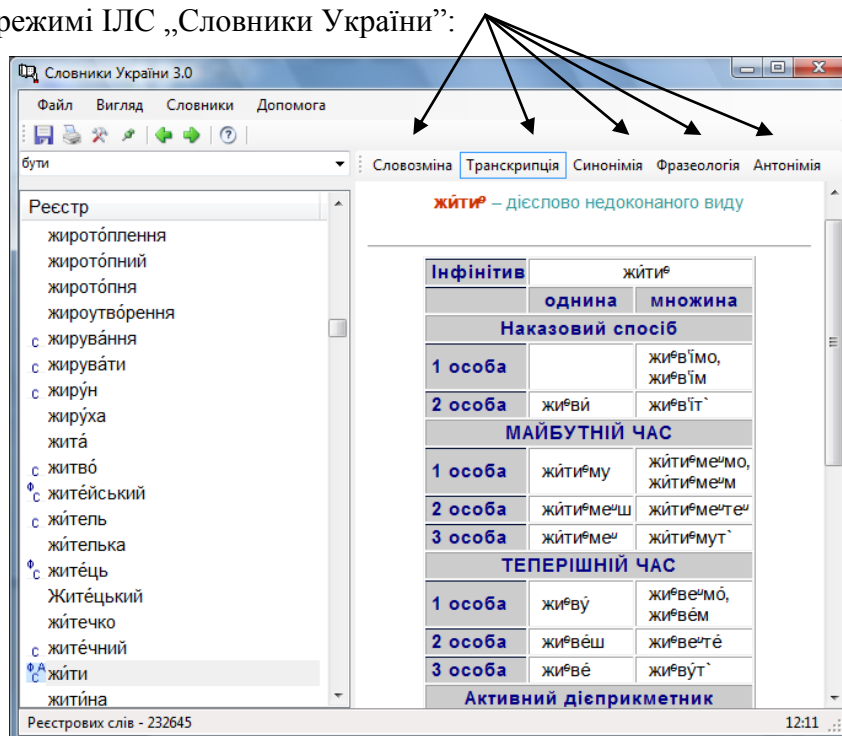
режимі ІЛС „Словники України”:

Словники України 3.0

Файл Вигляд Словники Допомога

бути

Словозміна Транскрипція Синонімія Фразеологія Антонімія

Реєстр
жиротóплення
жиротóпний
жиротóпня
жироутвóрення
с жирувáння
с жирувáти
с жирýн
жирýха
житá
с житвó
ФС житéйський
с жúтель
жúтелька
ФС житéць
Житéцький
жúтечко
с житéчний
ФАС жúти
житúна

жúти$^е$ – дієслово недоконаного виду

| Інфінітив | жúти$^е$ | |
|---|---|---|
| | однина | множина |
| Наказовий спосіб | | |
| 1 особа | | жи$^е$в'ïмо, жи$^е$в'ïм |
| 2 особа | жи$^е$вú | жи$^е$в'ïт` |
| МАЙБУТНІЙ ЧАС | | |
| 1 особа | жúти$^е$му | жúти$^е$ме$^и$мо, жúти$^е$ме$^и$м |
| 2 особа | жúти$^е$ме$^и$ш | жúти$^е$ме$^и$те$^и$ |
| 3 особа | жúти$^е$ме$^и$ | жúти$^е$мут` |
| ТЕПЕРІШНІЙ ЧАС | | |
| 1 особа | жи$^е$вý | жи$^е$ве$^и$мó, жи$^е$вéм |
| 2 особа | жи$^е$вéш | жи$^е$ве$^и$тé |
| 3 особа | жи$^е$вé | жи$^е$вýт` |
| Активний дієприкметник | | |

Реєстрових слів - 232645

12:11